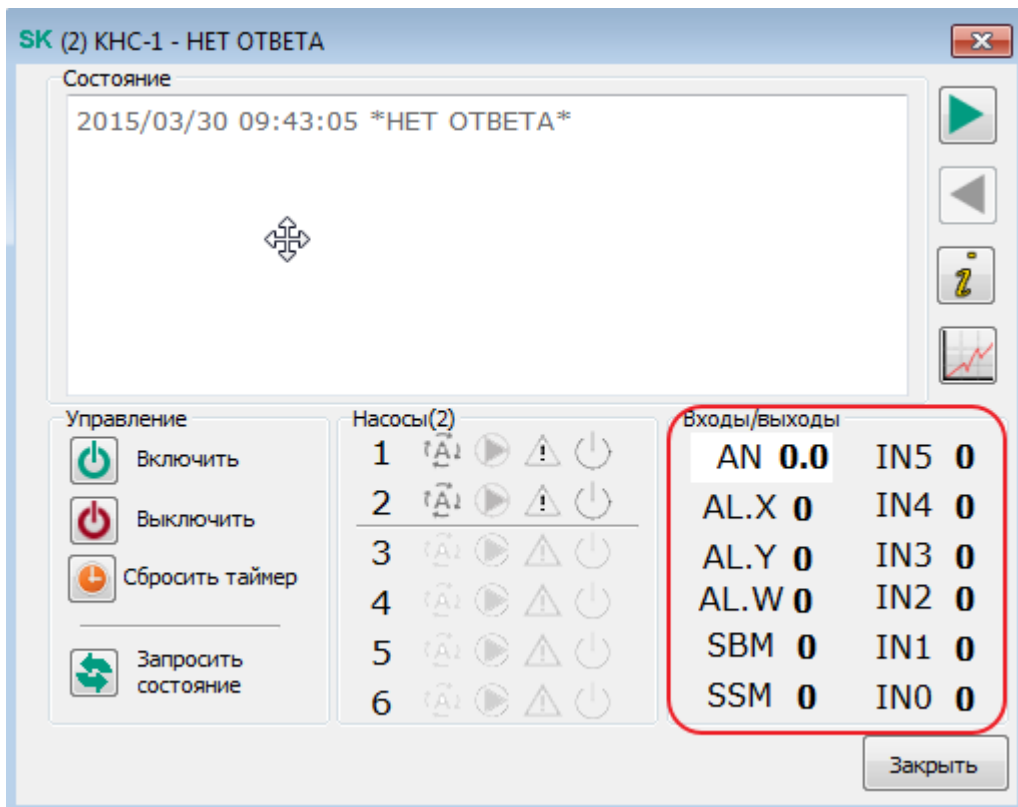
SK (2) КНС-1 - НЕТ ОТВЕТА

Состояние

2015/03/30 09:43:05 *НЕТ ОТВЕТА*

Управление

Включить

Выключить

Сбросить таймер

Запросить состояние

Насосы(2)

1
2
3
4
5
6

Входы/выходы

| AN 0.0 | IN5 0 |
|---|---|
| AL.X 0 | IN4 0 |
| AL.Y 0 | IN3 0 |
| AL.W 0 | IN2 0 |
| SBM 0 | IN1 0 |
| SSM 0 | IN0 0 |

Закрыть